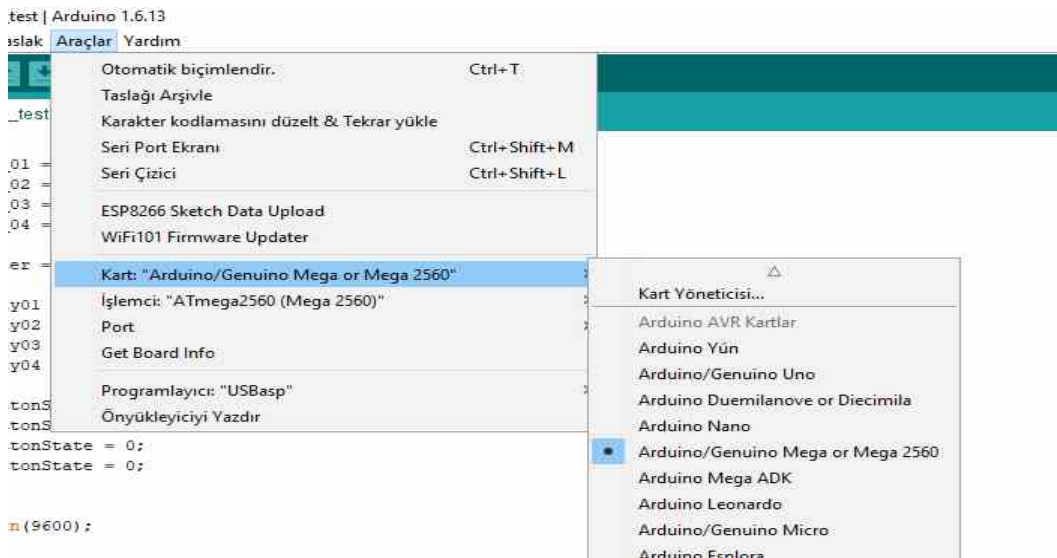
test | Arduino 1.6.13
aslak Araçlar Yardım

_test

01 =
02 =
03 =
04 =

er =

y01
y02
y03
y04

tonS
tonS
tonState = 0;
tonState = 0;

n(9600);

| | |
|---|---|
| Otomatik biçimlendir. | Ctrl+T |
| Taslağı Arşivle | |
| Karakter kodlamasını düzelt & Tekrar yükle | |
| Seri Port Ekranı | Ctrl+Shift+M |
| Seri Çizici | Ctrl+Shift+L |
| ESP8266 Sketch Data Upload | |
| WiFi101 Firmware Updater | |
| Kart: "Arduino/Genuino Mega or Mega 2560" | |
| İşlemci: "ATmega2560 (Mega 2560)" | |
| Port | |
| Get Board Info | |
| Programlayıcı: "USBasp" | |
| Önyükleyiciyi Yazdır | |

Kart Yöneticisi...
Arduino AVR Kartlar
Arduino Yún
Arduino/Genuino Uno
Arduino Duemilanove or Diecimila
Arduino Nano
Arduino/Genuino Mega or Mega 2560
Arduino Mega ADK
Arduino Leonardo
Arduino/Genuino Micro
Arduino Esplora